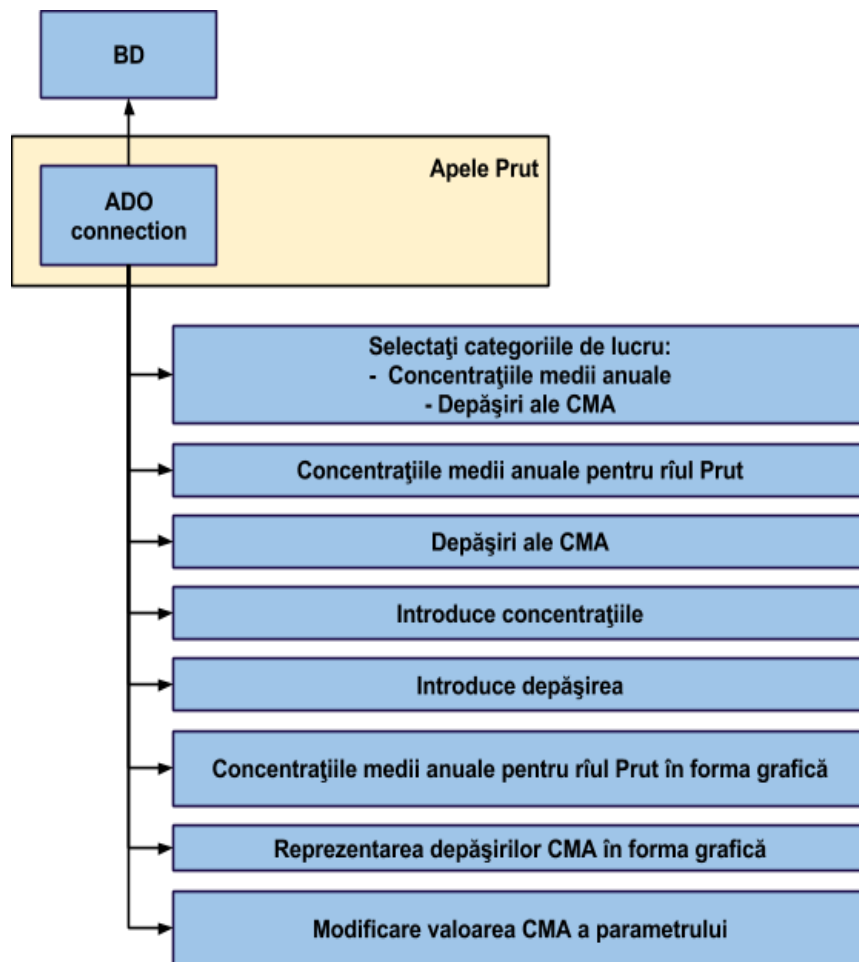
BD

Apele Prut

ADO connection

Selectaţi categoriile de lucru:
- Concentraţiile medii anuale
- Depăşiri ale CMA

Concentraţiile medii anuale pentru rîul Prut

Depăşiri ale CMA

Introduce concentraţiile

Introduce depăşirea

Concentraţiile medii anuale pentru rîul Prut în forma grafică

Reprezentarea depăşirilor CMA în forma grafică

Modificare valoarea CMA a parametrului